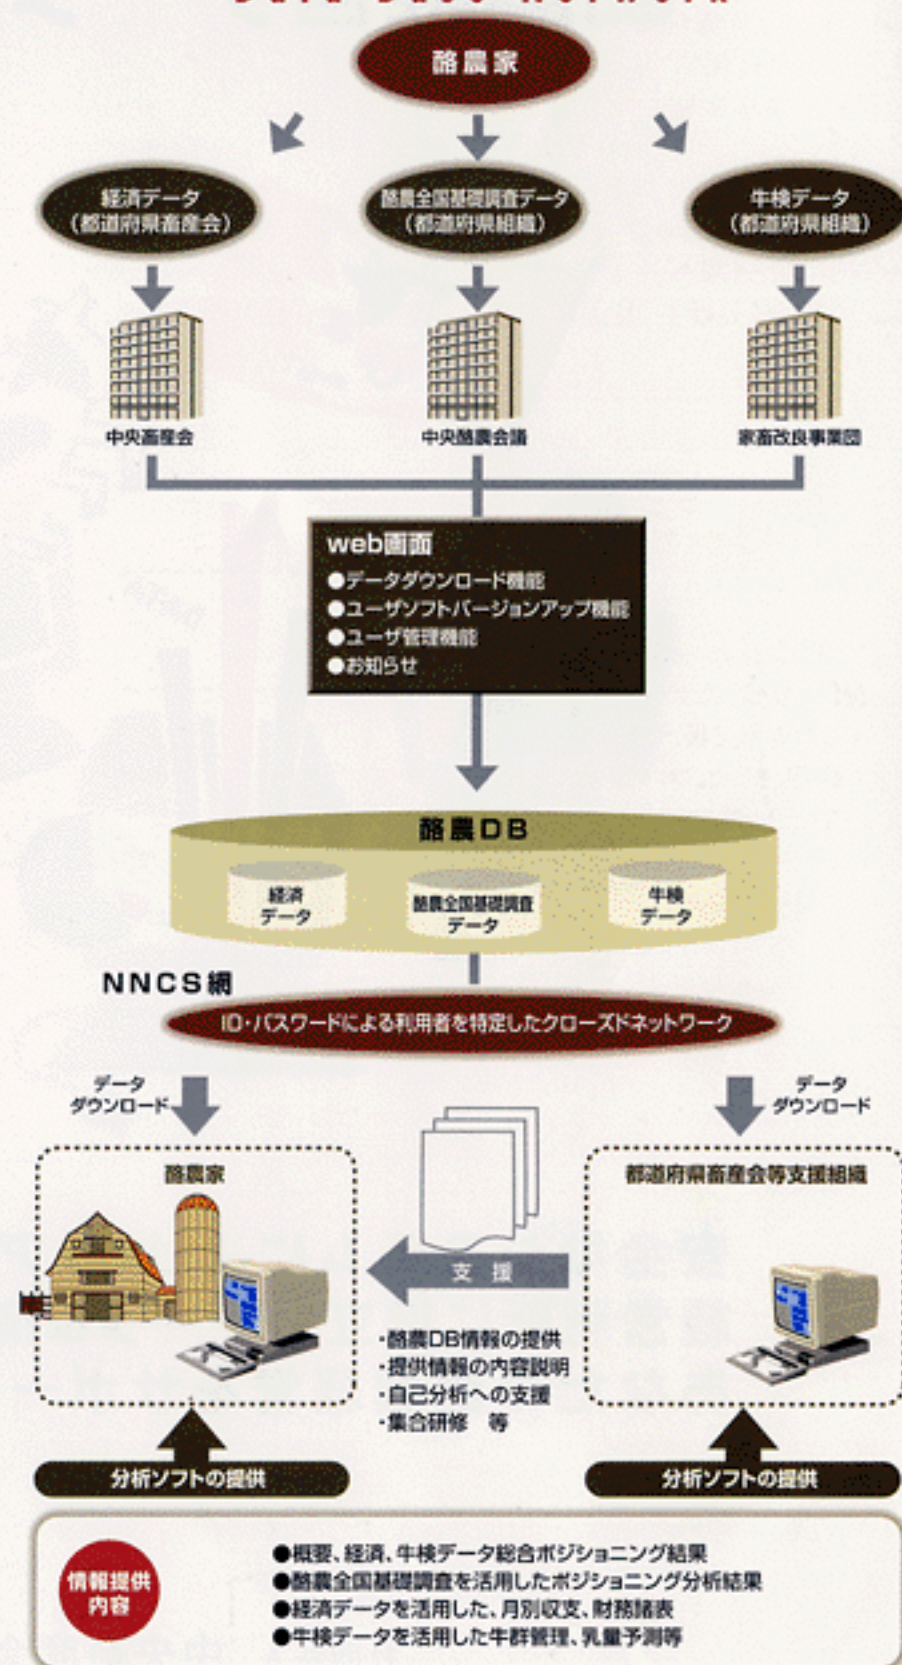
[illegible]

酪農家

経済データ
(都道府県畜産会)

酪農全国基礎調査データ
(都道府県組織)

牛検データ
(都道府県組織)

中央畜産会

中央酪農会議

家畜改良事業団

web画面
●データダウンロード機能
●ユーザソフトバージョンアップ機能
●ユーザ管理機能
●お知らせ

酪農DB

経済
データ

酪農全国基礎調査
データ

牛検
データ

NNCS網

ID·パスワードによる利用者を特定したクローズドネットワーク

データ
ダウンロード

データ
ダウンロード

酪農家

都道府県畜産会等支援組織

支援

·酪農DB情報の提供
·提供情報の内容説明
·自己分析への支援
·集合研修 等

分析ソフトの提供

分析ソフトの提供

情報提供
内容

●概要、経済、牛検データ総合ポジショニング結果
●酪農全国基礎調査を活用したポジショニング分析結果
●経済データを活用した、月別収支、財務諸表
●牛検データを活用した牛群管理、乳量予測等